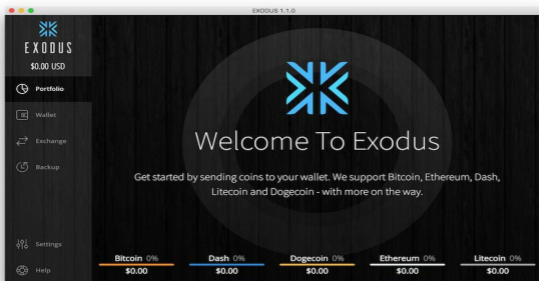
EXODUS 1.1.0

EXODUS
$0.00 USD

Portfolio
Wallet
Exchange
Backup

Settings
Help

Welcome To Exodus

Get started by sending coins to your wallet. We support Bitcoin, Ethereum, Dash, Litecoin and Dogecoin - with more on the way.

Bitcoin 0%
$0.00
Dash 0%
$0.00
Dogecoin 0%
$0.00
Ethereum 0%
$0.00
Litecoin 0%
$0.00